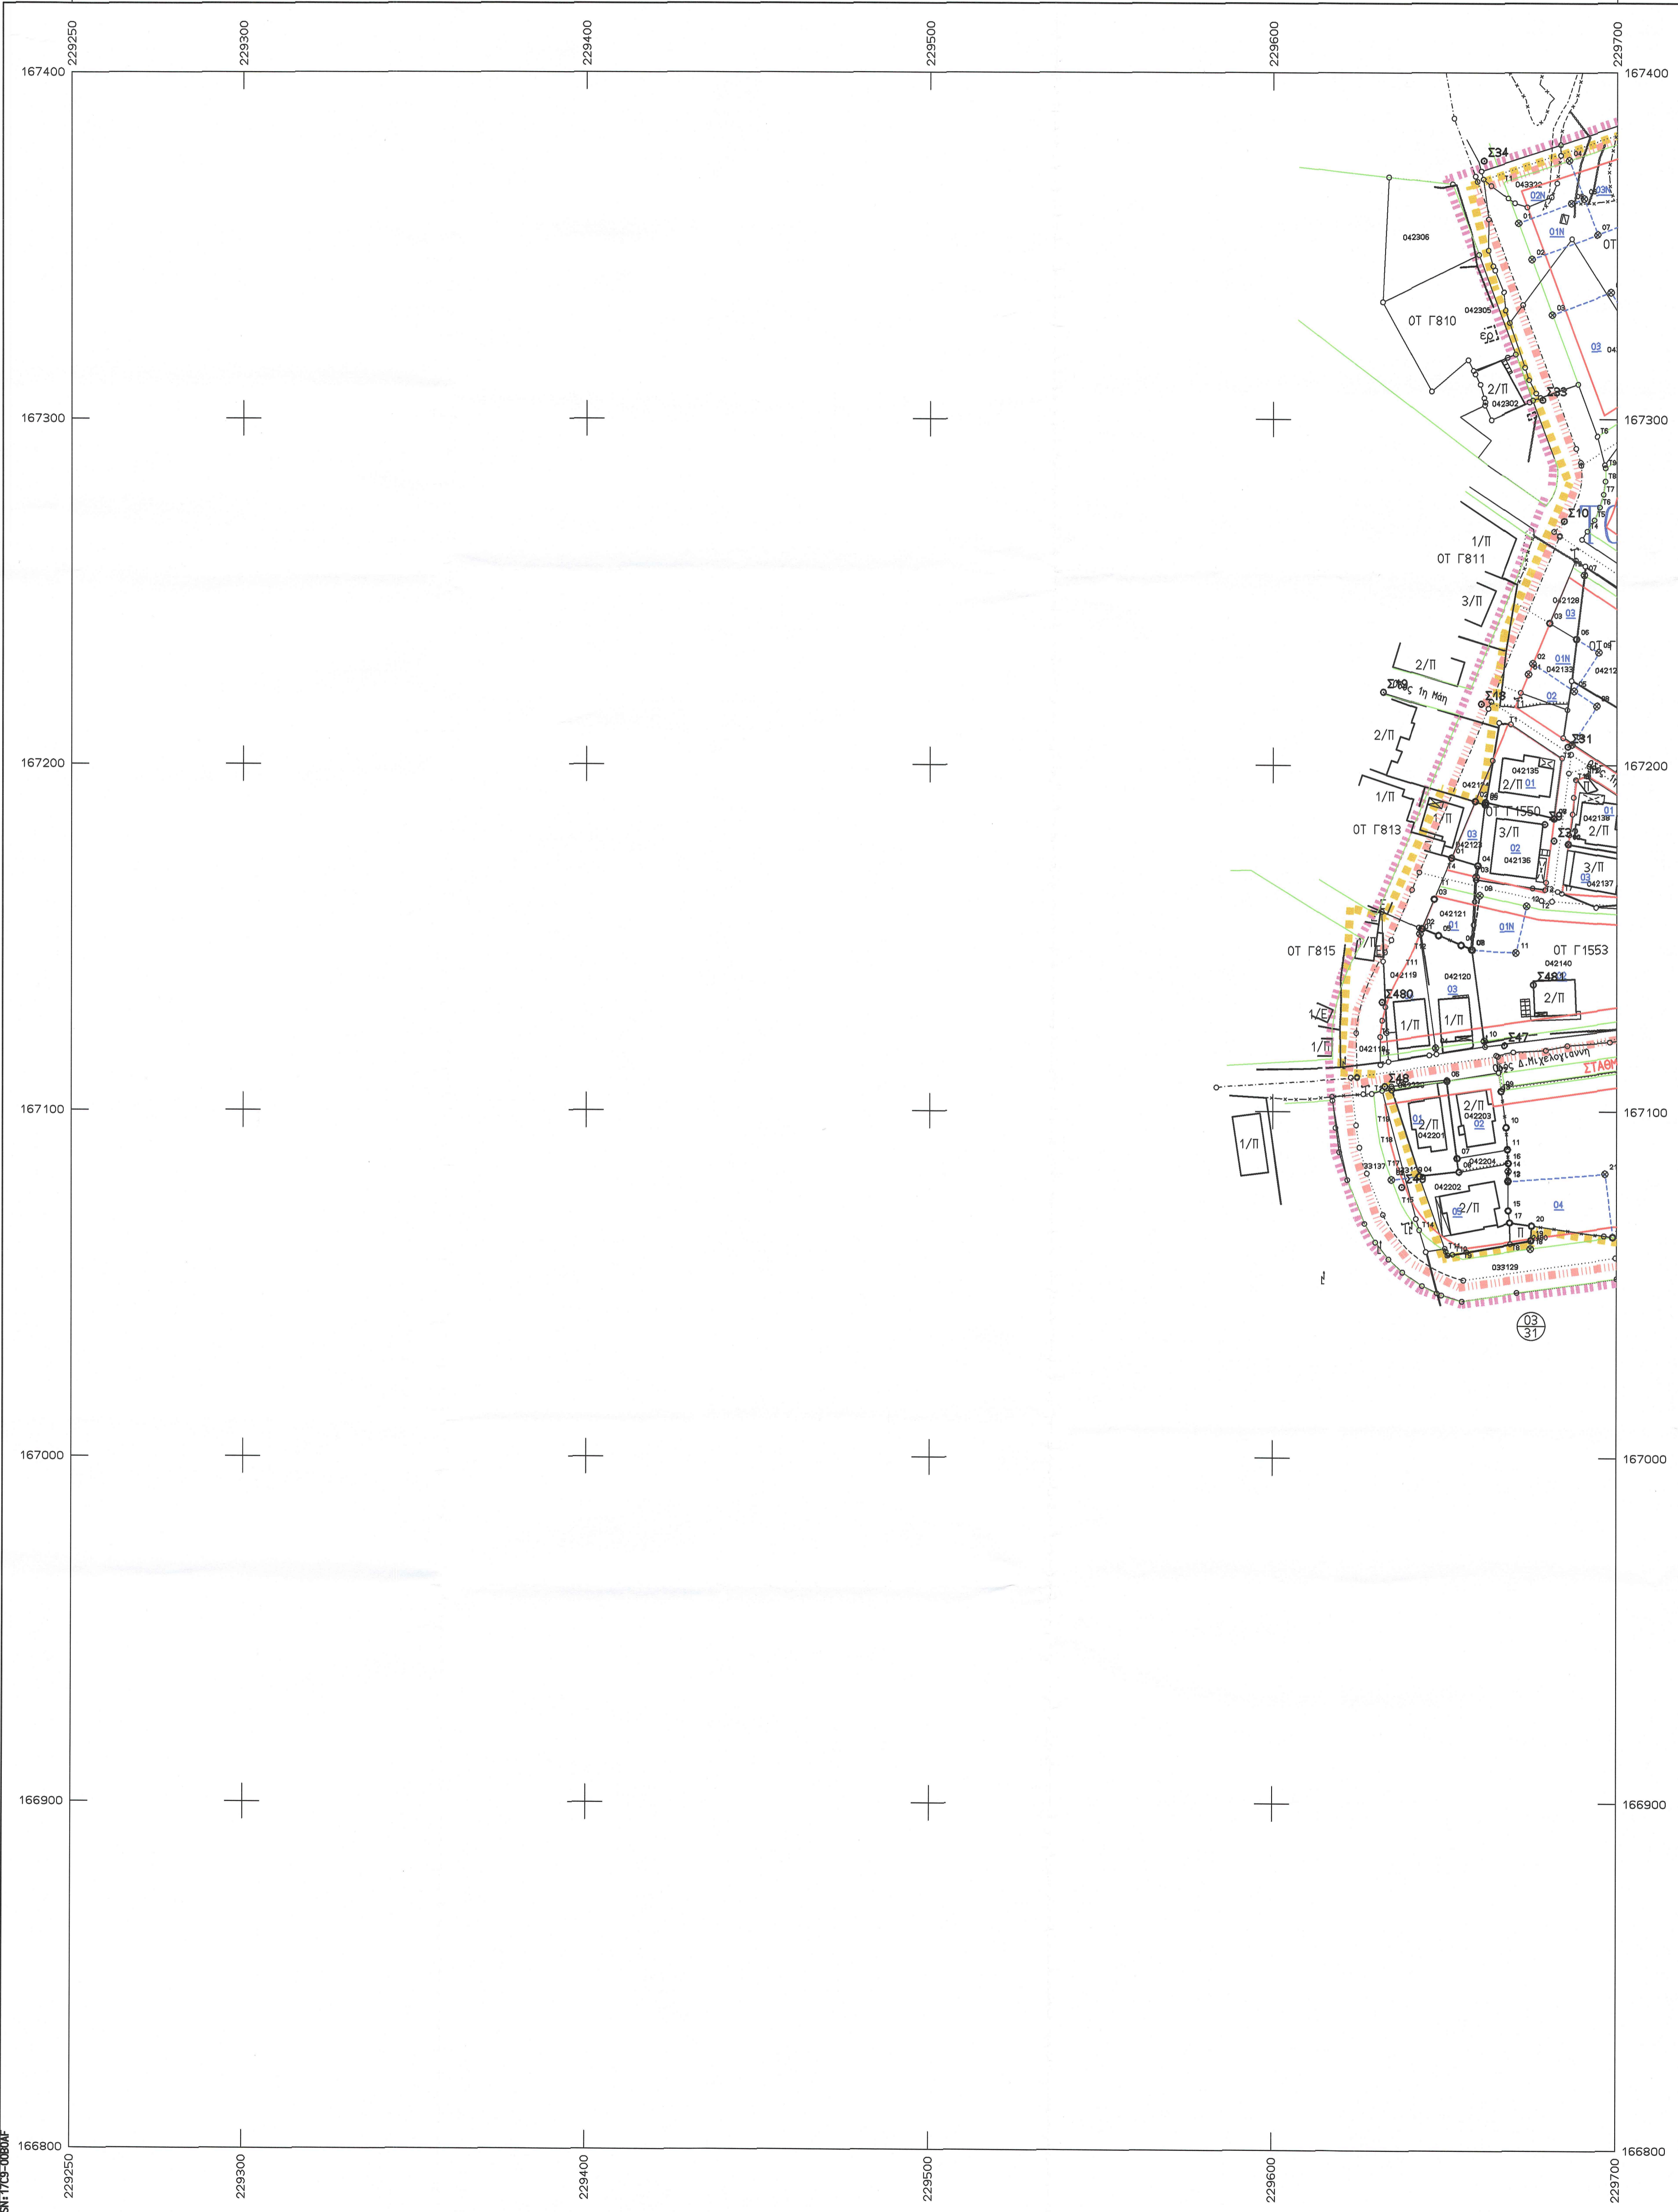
229250
229300
229400
229500
229600
229700
167400
167400
Σ34
043332
02N
03N
01
01N
07
ΟΤ
042306
02
03
042305
ΟΤ Γ810
Ε01
03
04
2/Π
042302
Σ33
167300
167300
Τ6
Σ10
1/Π
ΟΤ Γ811
3/Π
042128
03
03
06
ΟΤ
02
01N
042133
04212
2/Π
Σ19 οδός 1η Μάη
Σ18
02
2/Π
Σ31
167200
167200
042135
2/Π 01
1/Π
ΟΤ Γ1550
01
042139
ΟΤ Γ813
1/Π
03
3/Π
042123
02
042136
2/Π
3/Π
03
042137
09
042121
01
01N
ΟΤ Γ815
1/Π
ΟΤ Γ1553
042140
Τ11
042119
042120
03
Σ48
2/Π
Σ480
1/Π
1/Π
1/Ε
Σ47
1/Π
042118
οδός Δ.Μιχελογιάννη
ΣΤΑΘΜ
Σ48
167100
167100
01
2/Π
042201
2/Π
042203
02
10
11
1/Π
042204
33137
Σ49
042202
02
2/Π
04
Π
033129
03
31
167000
167000
166900
166900
166800
166800
229250
229300
229400
229500
229600
229700
SN:17C9-0080AF